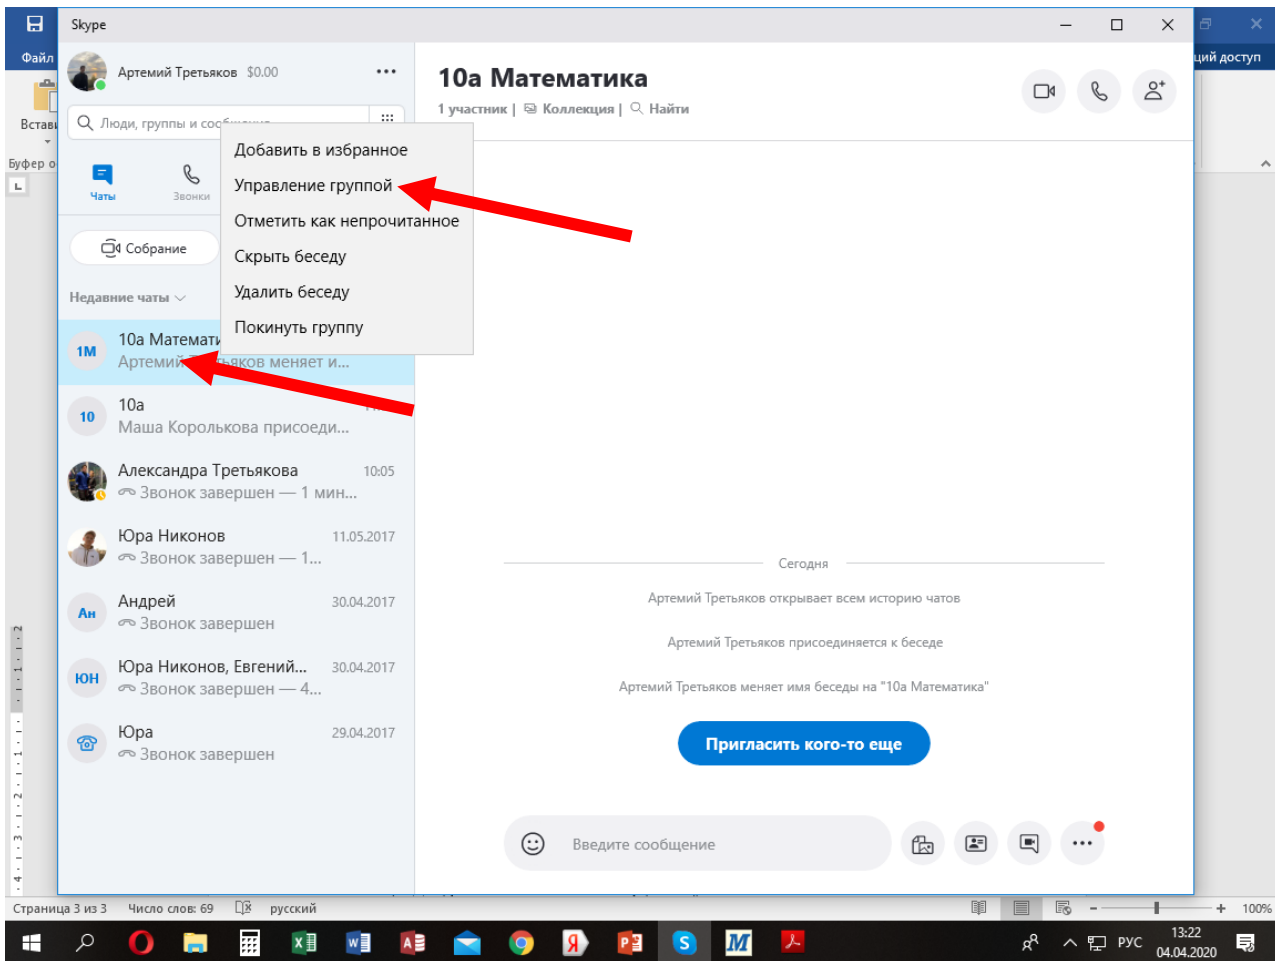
Skype

Файл

Встав

Буфер о

ций доступ

Артемий Третьяков $0.00

Люди, группы и сообщения

Чаты

Звонки

Собрание

Недавние чаты

1М 10а Математи
Артемий Третьяков меняет и...

10 10а
Маша Королькова присоеди...

Александра Третьякова 10:05
Звонок завершен — 1 мин...

Юра Никонов 11.05.2017
Звонок завершен — 1...

Ан Андрей 30.04.2017
Звонок завершен

ЮН Юра Никонов, Евгений... 30.04.2017
Звонок завершен — 4...

Юра 29.04.2017
Звонок завершен

Добавить в избранное
Управление группой
Отметить как непрочитанное
Скрыть беседу
Удалить беседу
Покинуть группу

10а Математика
1 участник | Коллекция | Найти

Сегодня

Артемий Третьяков открывает всем историю чатов

Артемий Третьяков присоединяется к беседе

Артемий Третьяков меняет имя беседы на "10а Математика"

Пригласить кого-то еще

Введите сообщение

Страница 3 из 3 Число слов: 69 русский

100%

РУС 13:22 04.04.2020